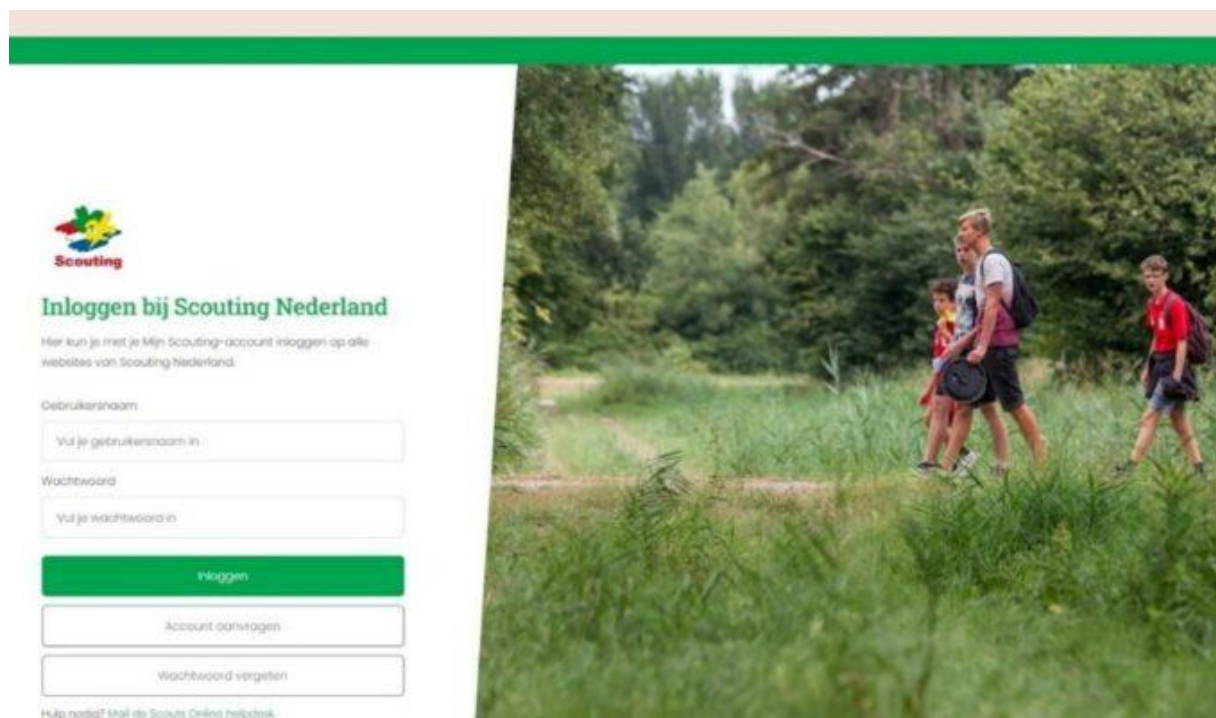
Scouting

Inloggen bij Scouting Nederland

Hier kun je met je Mijn Scouting-account inloggen op alle websites van Scouting Nederland.

Gebruikersnaam

Vul je gebruikersnaam in

Wachtwoord

Vul je wachtwoord in

Inloggen

Account aanvragen

Wachtwoord vergeten

Hulp nodig? Mail de Scouts Online helpdesk.